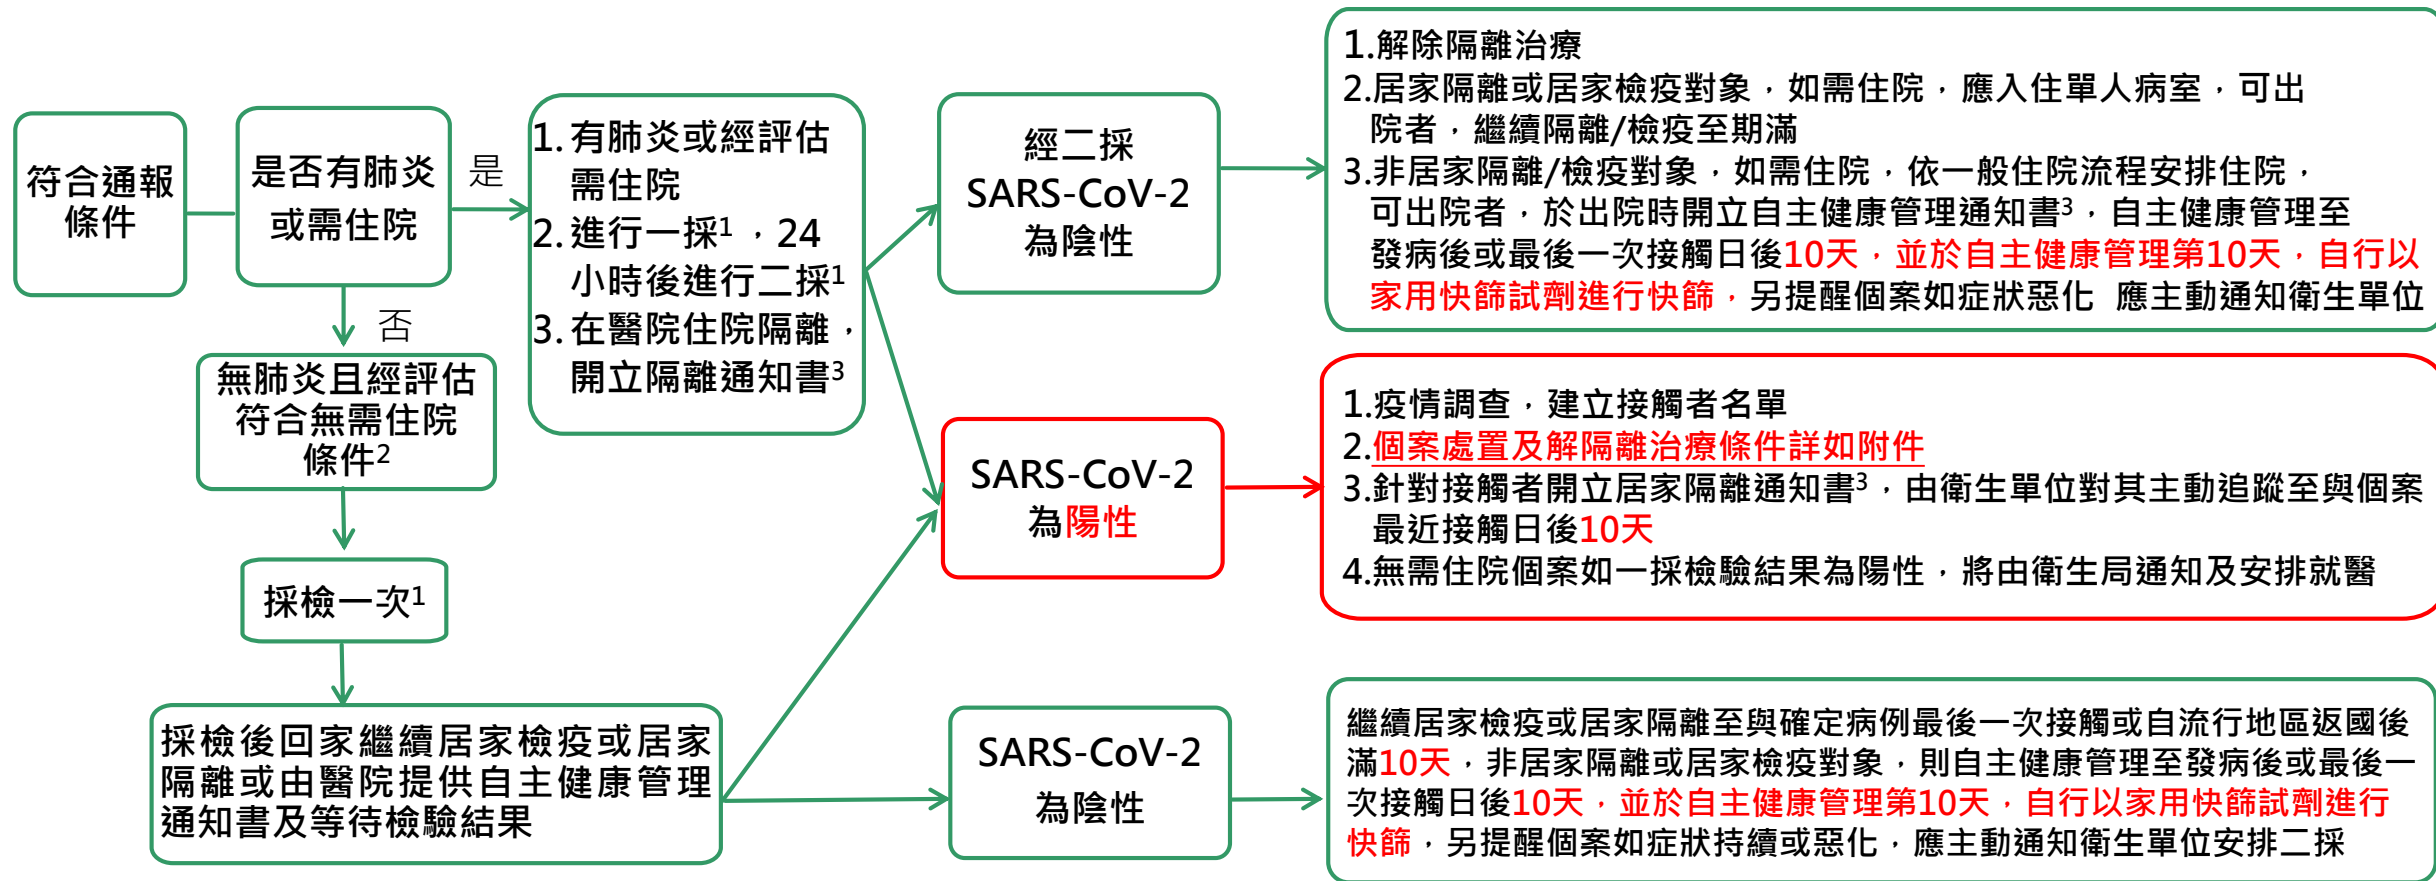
符合通報條件

是否有肺炎或需住院

是

1. 有肺炎或經評估需住院
2. 進行一採$^1$，24小時後進行二採$^1$
3. 在醫院住院隔離，開立隔離通知書$^3$

經二採 SARS-CoV-2 為陰性

1.解除隔離治療
2.居家隔離或居家檢疫對象，如需住院，應入住單人病室，可出院者，繼續隔離/檢疫至期滿
3.非居家隔離/檢疫對象，如需住院，依一般住院流程安排住院，可出院者，於出院時開立自主健康管理通知書$^3$，自主健康管理至發病後或最後一次接觸日後10天，並於自主健康管理第10天，自行以家用快篩試劑進行快篩，另提醒個案如症狀惡化 應主動通知衛生單位

否

無肺炎且經評估符合無需住院條件$^2$

SARS-CoV-2 為陽性

1.疫情調查，建立接觸者名單
2.個案處置及解隔離治療條件詳如附件
3.針對接觸者開立居家隔離通知書$^3$，由衛生單位對其主動追蹤至與個案最近接觸日後10天
4.無需住院個案如一採檢驗結果為陽性，將由衛生局通知及安排就醫

採檢一次$^1$

採檢後回家繼續居家檢疫或居家隔離或由醫院提供自主健康管理通知書及等待檢驗結果

SARS-CoV-2 為陰性

繼續居家檢疫或居家隔離至與確定病例最後一次接觸或自流行地區返國後滿10天，非居家隔離或居家檢疫對象，則自主健康管理至發病後或最後一次接觸日後10天，並於自主健康管理第10天，自行以家用快篩試劑進行快篩，另提醒個案如症狀持續或惡化，應主動通知衛生單位安排二採